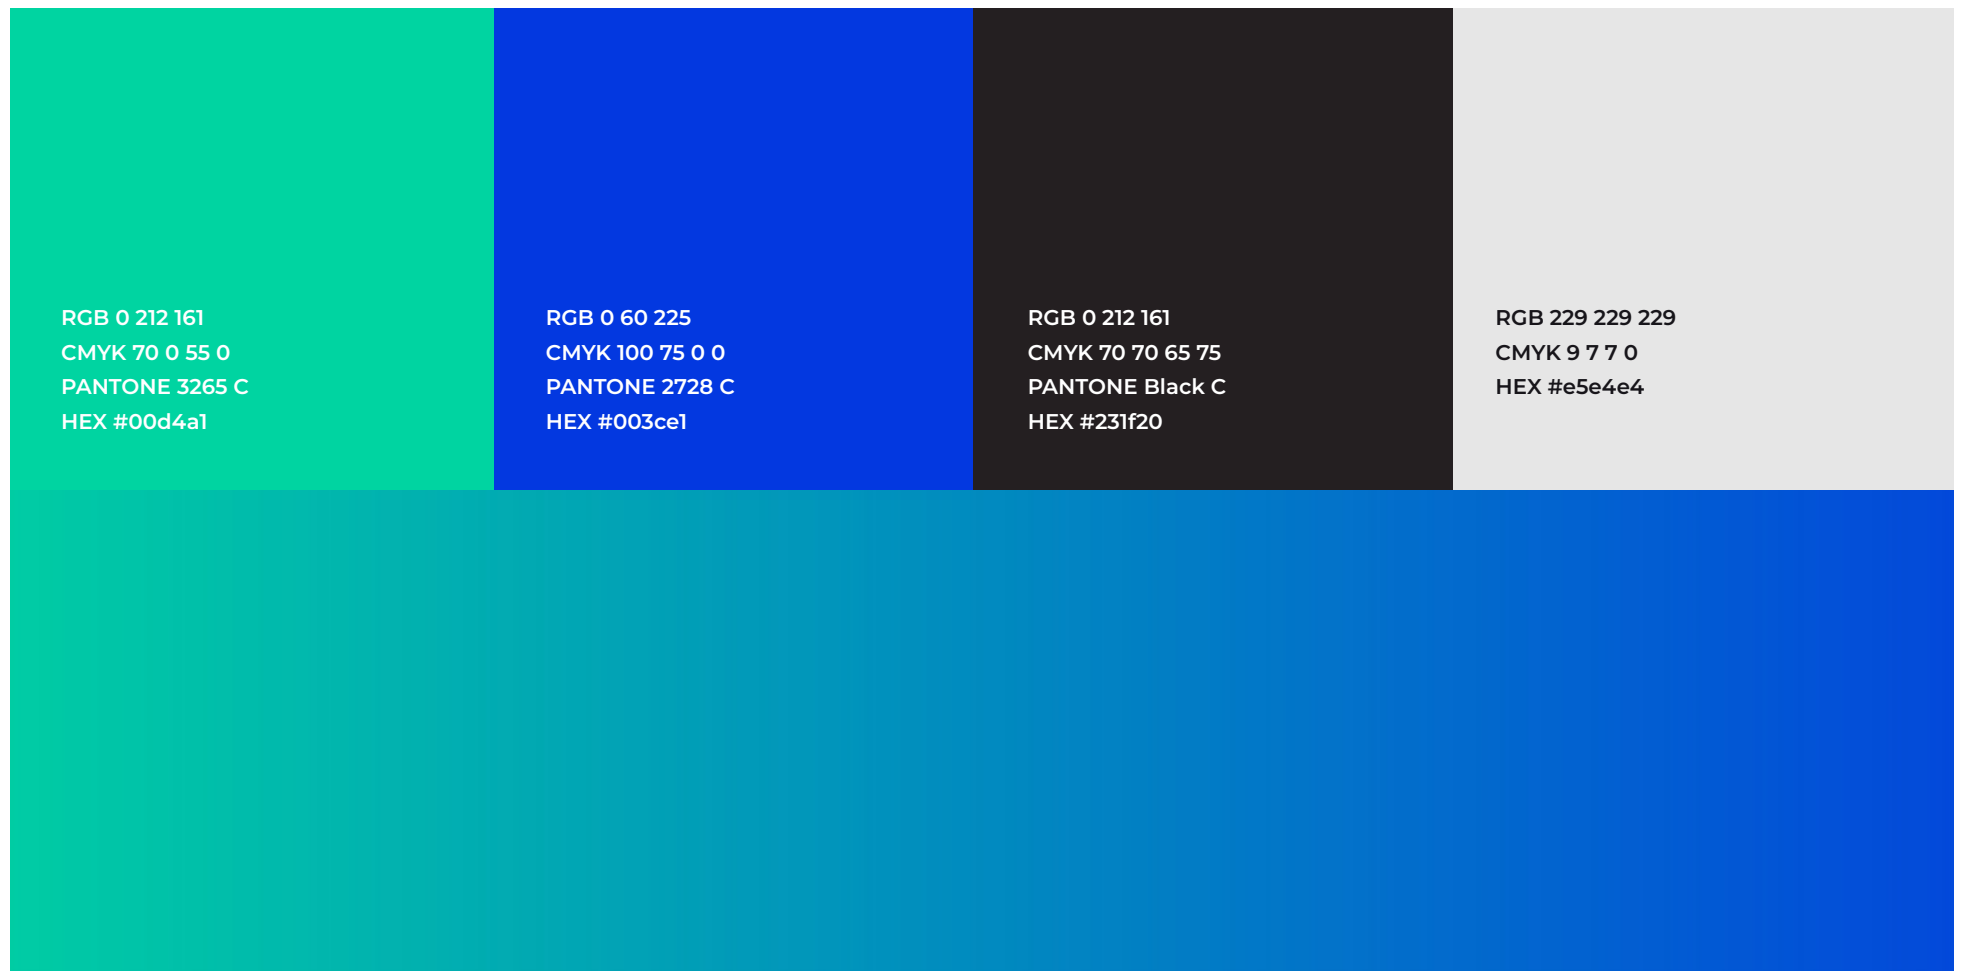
RGB 0 212 161
CMYK 70 0 55 0
PANTONE 3265 C
HEX #00d4a1

RGB 0 60 225
CMYK 100 75 0 0
PANTONE 2728 C
HEX #003ce1

RGB 0 212 161
CMYK 70 70 65 75
PANTONE Black C
HEX #231f20

RGB 229 229 229
CMYK 9 7 7 0
HEX #e5e4e4